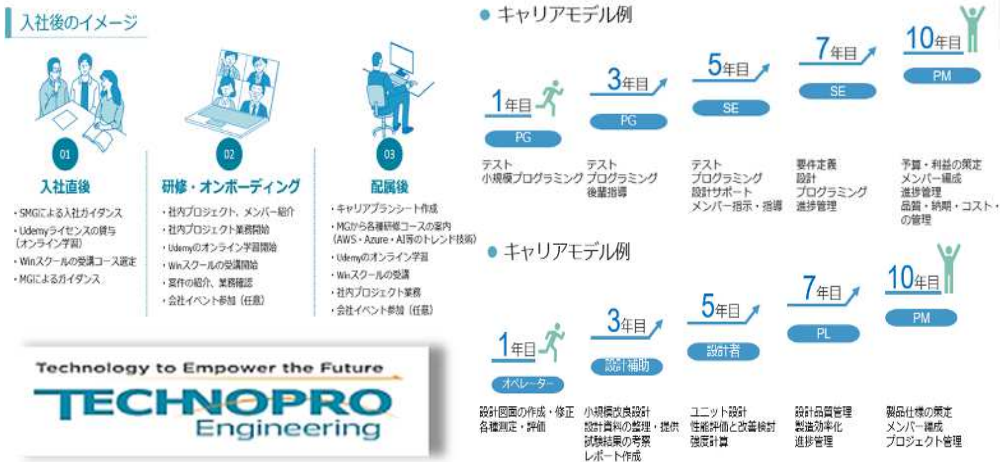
入社後のイメージ

01

入社直後

・SMGによる入社ガイダンス
・Udemyライセンスの貸与（オンライン学習）
・Winスクールの受講コース選定
・MGによるガイダンス

02

研修・オンボーディング

・社内プロジェクト、メンバー紹介
・社内プロジェクト業務開始
・Udemyのオンライン学習開始
・Winスクールの受講開始
・案件の紹介、業務確認
・会社イベント参加（任意）

03

配属後

・キャリアプランシート作成
・MGから各種研修コースの案内（AWS・Azure・AI等のトレンド技術）
・Udemyのオンライン学習
・Winスクールの受講
・社内プロジェクト業務
・会社イベント参加（任意）

キャリアモデル例

1年目
PG
テスト
小規模プログラミング

3年目
PG
テスト
プログラミング
後輩指導

5年目
SE
テスト
プログラミング
設計サポート
メンバー指示・指導

7年目
SE
要件定義
設計
プログラミング
進捗管理

10年目
PM
予算・利益の策定
メンバー編成
進捗管理
品質・納期・コスト・の管理

キャリアモデル例

1年目
オペレーター
設計図面の作成・修正
各種測定・評価

3年目
設計補助
小規模改良設計
設計資料の整理・提供
試験結果の考察
レポート作成

5年目
設計者
ユニット設計
性能評価と改善検討
強度計算

7年目
PL
設計品質管理
製造効率化
進捗管理

10年目
PM
製品仕様の策定
メンバー編成
プロジェクト管理

Technology to Empower the Future
TECHNOPRO
Engineering